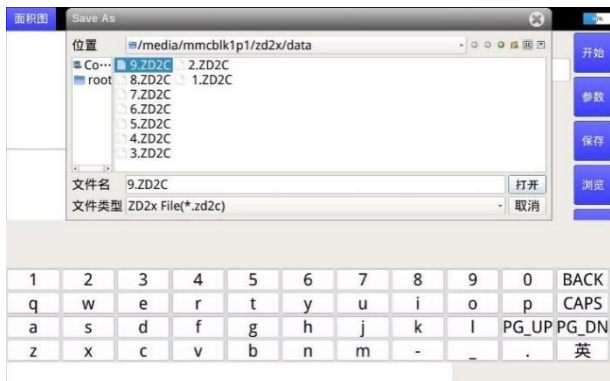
面积图

Save As

位置 /media/mmcblk1p1/zd2x/data

Co…
root

9.ZD2C
8.ZD2C
7.ZD2C
6.ZD2C
5.ZD2C
4.ZD2C
3.ZD2C
2.ZD2C
1.ZD2C

文件名 9.ZD2C 打开
文件类型 ZD2x File(*.zd2c) 取消

开始
参数
保存
浏览

| 1 | 2 | 3 | 4 | 5 | 6 | 7 | 8 | 9 | 0 | BACK |
|---|---|---|---|---|---|---|---|---|---|---|
| q | w | e | r | t | y | u | i | o | p | CAPS |
| a | s | d | f | g | h | j | k | l | PG_UP | PG_DN |
| z | x | c | v | b | n | m | - | _ | . | 英 |